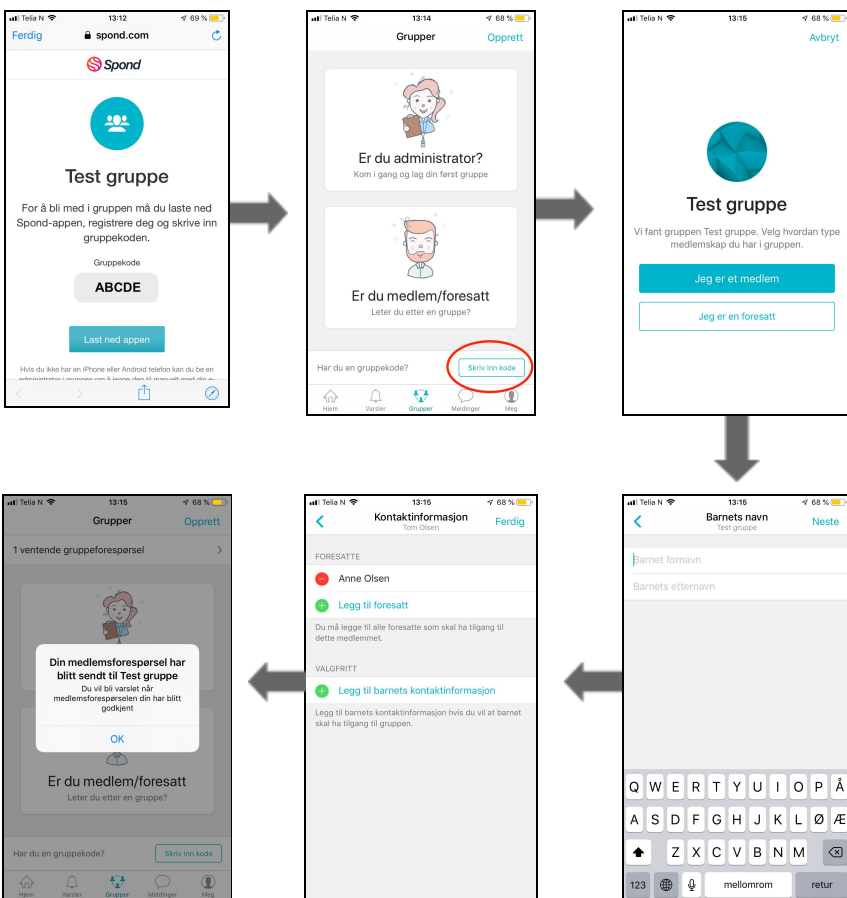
Telia N 13:12 69 %
Ferdig spond.com

Spond

Test gruppe

For å bli med i gruppen må du laste ned Spond-appen, registrere deg og skrive inn gruppekoden.

Gruppekode

ABCDE

Last ned appen

Hvis du ikke har en iPhone eller Android telefon kan du be en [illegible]

Telia N 13:14 68 %
Grupper Opprett

Er du administrator?
Kom i gang og lag din først gruppe

Er du medlem/foresatt
Leter du etter en gruppe?

Har du en gruppekode? Skriv inn kode

Hjem Varsler Grupper Meldinger Meg

Telia N 13:15 68 %
Avbryt

Test gruppe
Vi fant gruppen Test gruppe. Velg hvordan type medlemskap du har i gruppen.

Jeg er et medlem
Jeg er en foresatt

Telia N 13:15 68 %
Barnets navn
Test gruppe
Neste

Barnet fornavn
Barnets etternavn

Q W E R T Y U I O P Å
A S D F G H J K L Ø Æ
Z X C V B N M
123 mellomrom retur

Telia N 13:15 68 %
Kontaktinformasjon
Tom Olsen
Ferdig

FORESATTE
Anne Olsen
Legg til foresatt
Du må legge til alle foresatte som skal ha tilgang til dette medlemmet.

VALGFRITT
Legg til barnets kontaktinformasjon
Legg til barnets kontaktinformasjon hvis du vil at barnet skal ha tilgang til gruppen.

Telia N 13:15 68 %
Grupper Opprett

1 ventende gruppeforespørsel

Din medlemsforespørsel har blitt sendt til Test gruppe
Du vil bli varslet når medlemsforespørselen din har blitt godkjent

OK

Er du medlem/foresatt
Leter du etter en gruppe?

Har du en gruppekode? Skriv inn kode

Hjem Varsler Grupper Meldinger Meg